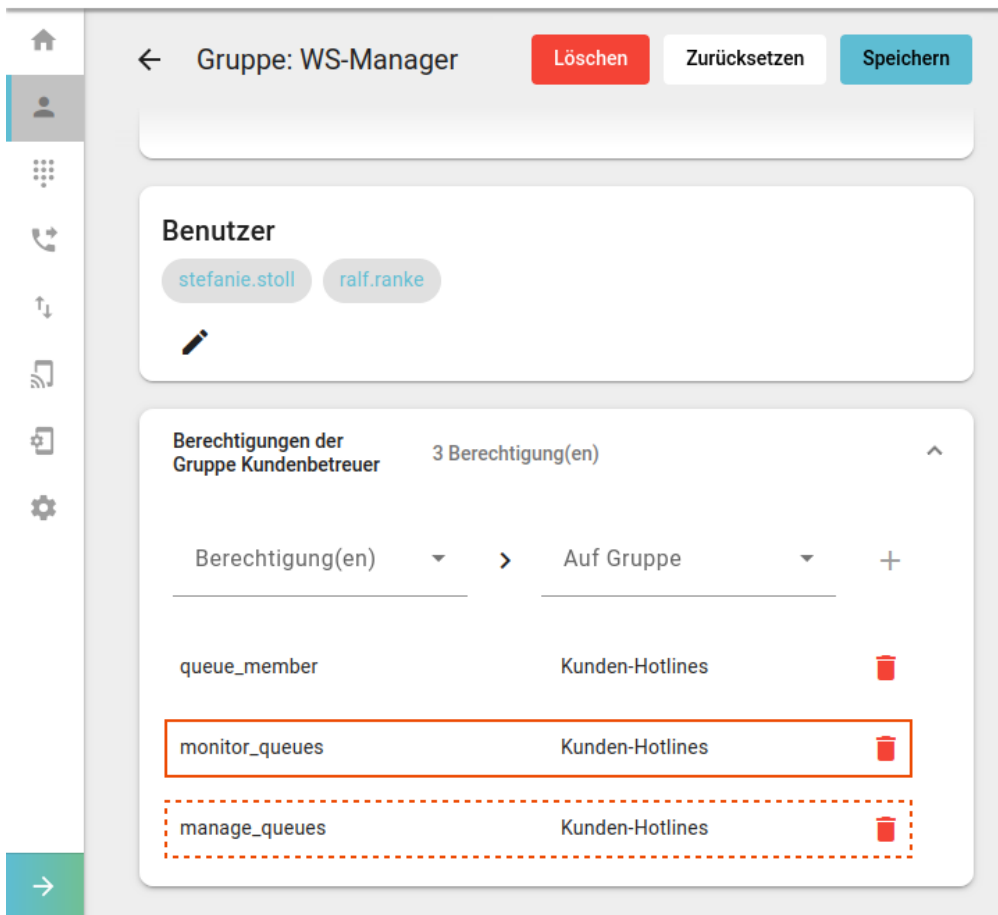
Gruppe: WS-Manager

Löschen

Zurücksetzen

Speichern

Benutzer

stefanie.stoll

ralf.ranke

Berechtigungen der Gruppe Kundenbetreuer

3 Berechtigung(en)

Berechtigung(en)

Auf Gruppe

queue_member

Kunden-Hotlines

monitor_queues

Kunden-Hotlines

manage_queues

Kunden-Hotlines